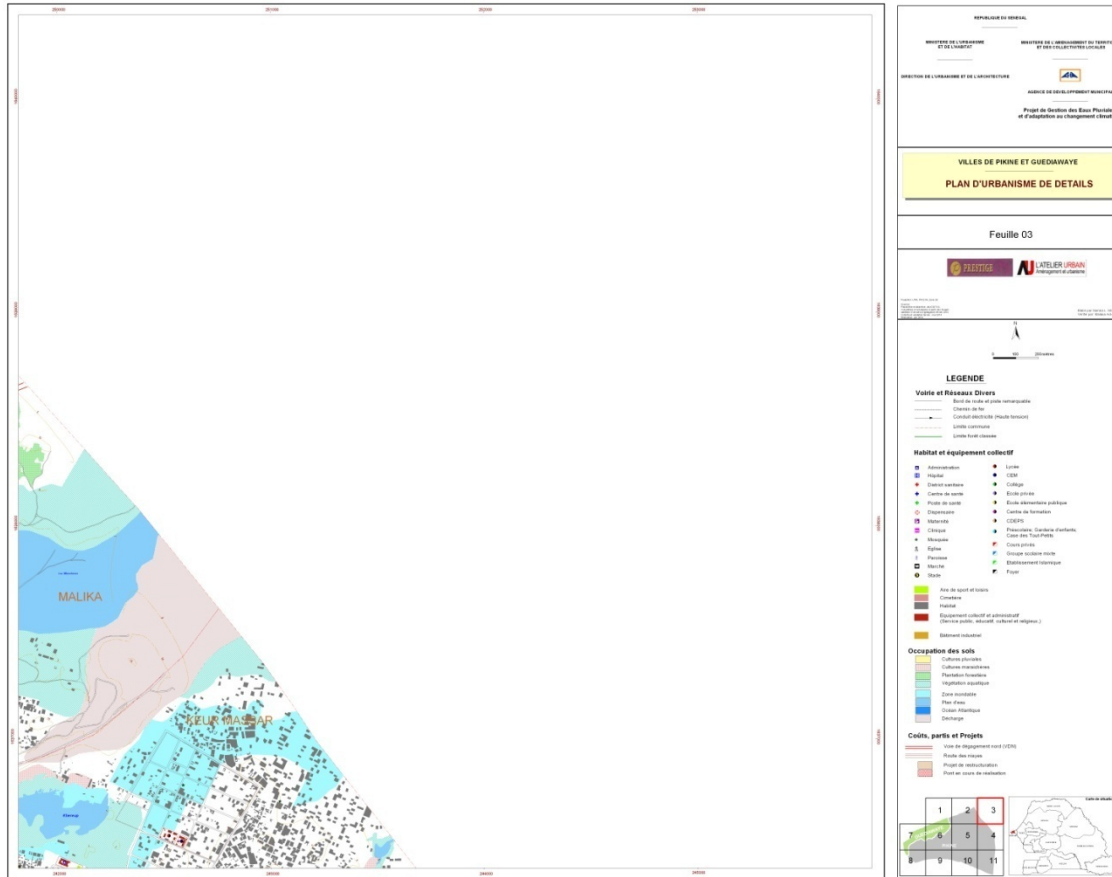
REPUBLIQUE DU SENEGAL

MINISTERE DE L'URBANISME ET DE L'HABITAT

MINISTERE DE L'AMENAGEMENT DU TERRITOIRE ET DES COLLECTIVITES LOCALES

DIRECTION DE L'URBANISME ET DE L'ARCHITECTURE

AGENCE DE DEVELOPPEMENT MUNICIPAL

Projet de Gestion des Eaux Pluviales et d'adaptation au changement climatique

VILLES DE PIKINE ET GUEDIAWAYE

PLAN D'URBANISME DE DETAILS

Feuille 03

PRESTIGE

L'ATELIER URBAIN
Aménagement et urbanisme

N

LEGENDE

Voirie et Réseaux Divers
Bord de route et piste remarquable
Chemin de fer
Conduit électricité (Haute tension)
Limite commune
Limite forêt classée

Habitat et équipement collectif
Administration
Hôpital
District sanitaire
Centre de santé
Poste de santé
Dispensaire
Maternité
Clinique
Mosquée
Église
Paroisse
Marché
Stade
Lycée
CEM
Collège
École privée
École élémentaire publique
Centre de formation
CDEPS
Préscolaire, Garderie d'enfants Case des Tout-Petits
Cours privés
Groupe scolaire mixte
Établissement Islamique
Foyer

Aire de sport et loisirs
Cimetière
Habitat
Équipement collectif et administratif (Service public, éducatif, culturel et religieux)
Bâtiment industriel

Occupation des sols
Cultures pluviales
Cultures maraîchères
Plantation forestière
Végétation aquatique
Zone inondable
Plan d'eau
Océan Atlantique
Décharge

Coûts, partis et Projets
Voie de dégagement nord (VDN)
Route des niayes
Projet de restructuration
Pont en cours de réalisation

MALIKA

KEUR MASSAR

1 2 3
7 6 5 4
8 9 10 11